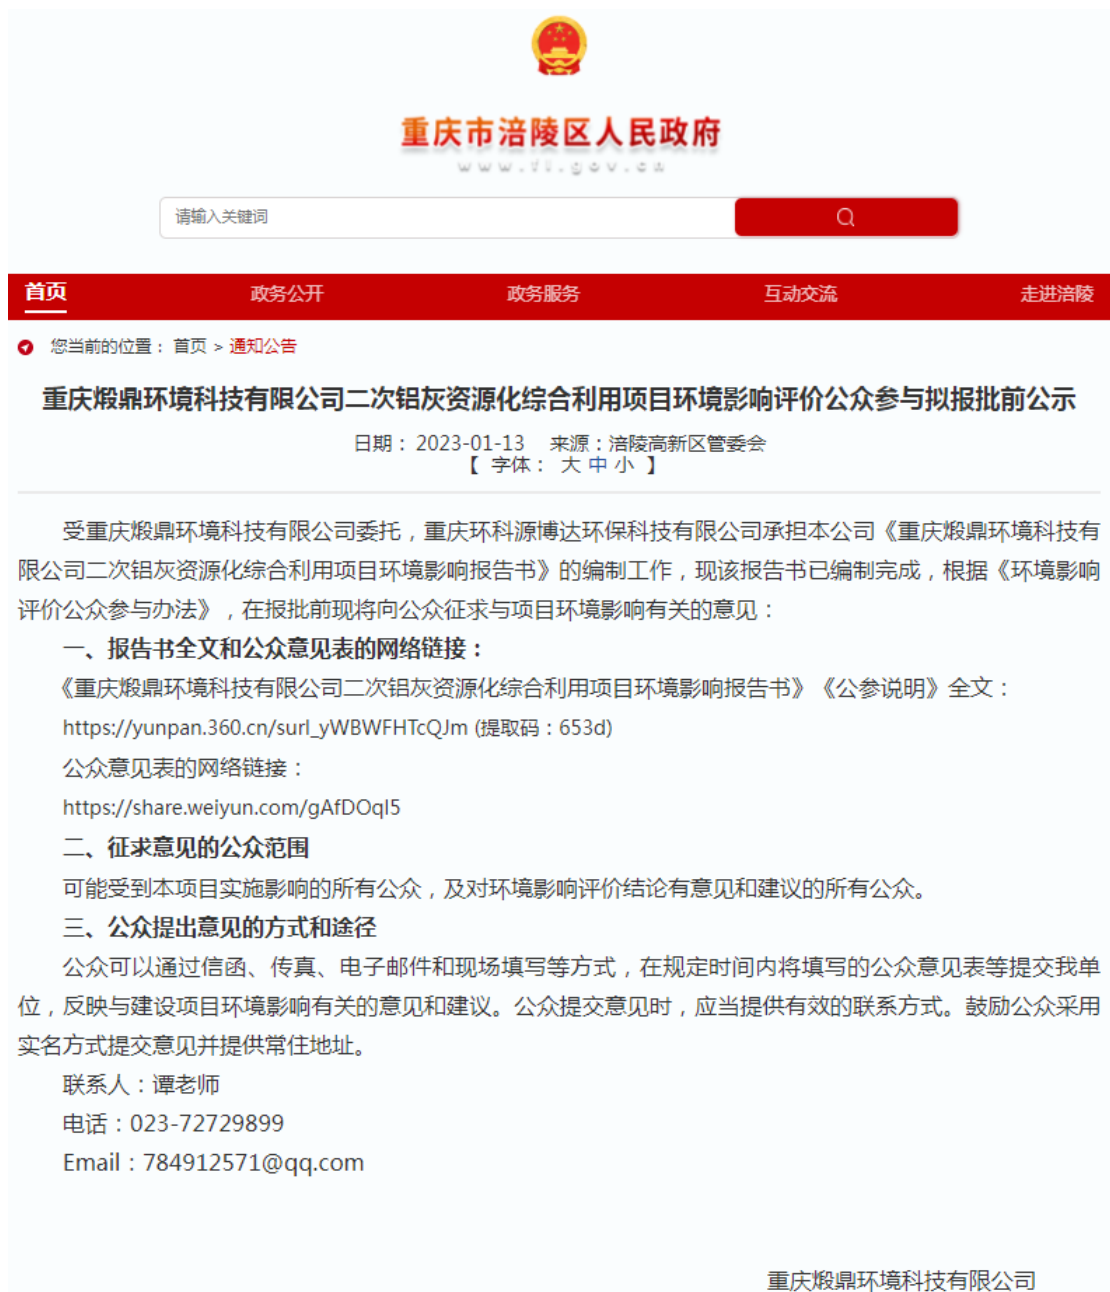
重庆市涪陵区人民政府
www.fl.gov.cn

请输入关键词

首页 政务公开 政务服务 互动交流 走进涪陵

您当前的位置： 首页 > 通知公告

重庆煅鼎环境科技有限公司二次铝灰资源化综合利用项目环境影响评价公众参与拟报批前公示

日期： 2023-01-13 来源：涪陵高新区管委会
【 字体： 大 中 小 】

受重庆煅鼎环境科技有限公司委托，重庆环科源博达环保科技有限公司承担本公司《重庆煅鼎环境科技有限公司二次铝灰资源化综合利用项目环境影响报告书》的编制工作，现该报告书已编制完成，根据《环境影响评价公众参与办法》，在报批前现将向公众征求与项目环境影响有关的意见：

一、报告书全文和公众意见表的网络链接：

《重庆煅鼎环境科技有限公司二次铝灰资源化综合利用项目环境影响报告书》《公参说明》全文：

https://yunpan.360.cn/surl_yWBWFHTcQJm (提取码：653d)

公众意见表的网络链接：

https://share.weiyun.com/gAfDOqI5

二、征求意见的公众范围

可能受到本项目实施影响的所有公众，及对环境影响评价结论有意见和建议的所有公众。

三、公众提出意见的方式和途径

公众可以通过信函、传真、电子邮件和现场填写等方式，在规定时间内将填写的公众意见表等提交我单位，反映与建设项目环境影响有关的意见和建议。公众提交意见时，应当提供有效的联系方式。鼓励公众采用实名方式提交意见并提供常住地址。

联系人：谭老师

电话：023-72729899

Email：784912571@qq.com

重庆煅鼎环境科技有限公司